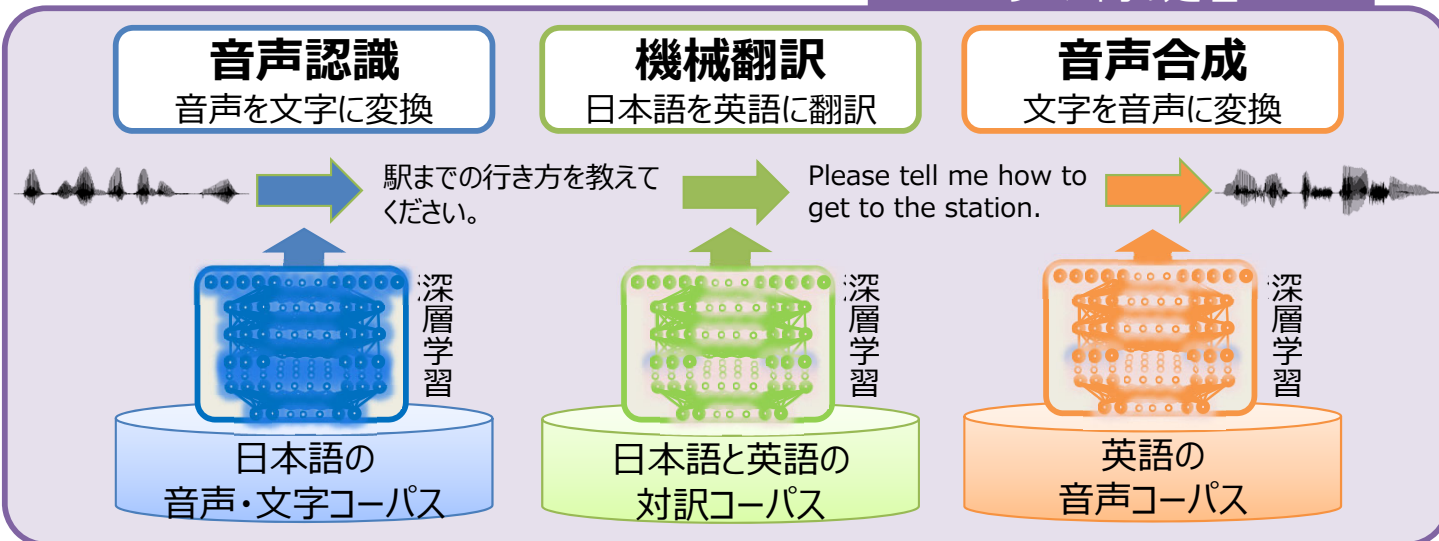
音声認識
音声を文字に変換

機械翻訳
日本語を英語に翻訳

音声合成
文字を音声に変換

駅までの行き方を教えてください。

Please tell me how to get to the station.

深層学習

深層学習

深層学習

日本語の
音声・文字コーパス

日本語と英語の
対訳コーパス

英語の
音声コーパス